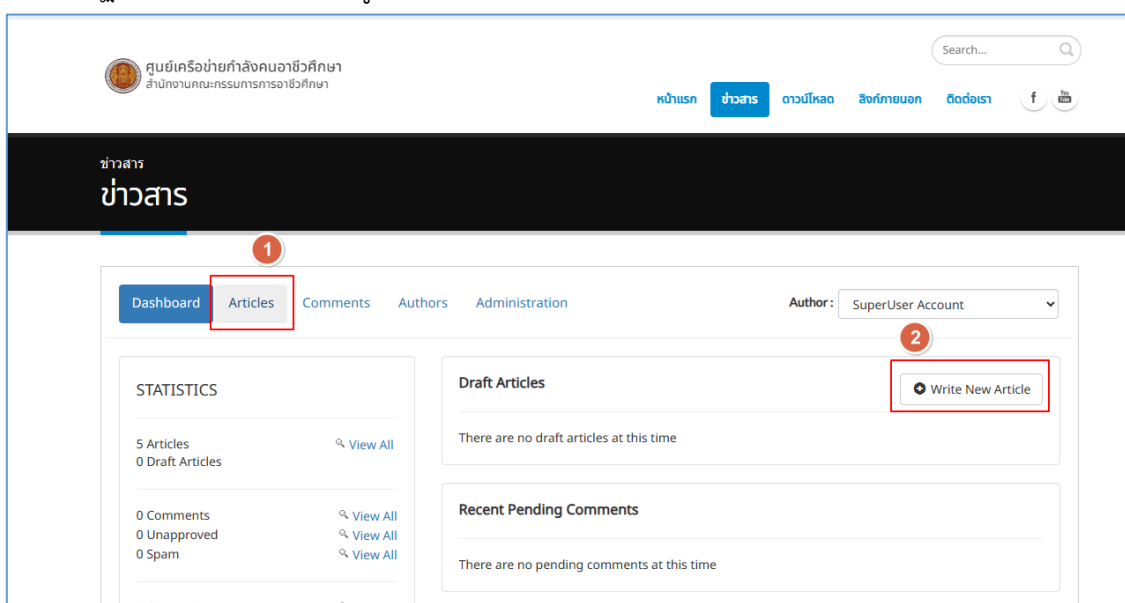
ศูนย์เครือข่ายกำลังคนอาชีวศึกษา
สำนักงานคณะกรรมการการอาชีวศึกษา

Search...

หน้าแรก ข่าวสาร ดาวน์โหลด ลิงก์ภายนอก ติดต่อเรา f You Tube

ข่าวสาร
ข่าวสาร

1

Dashboard Articles Comments Authors Administration

Author: SuperUser Account

2

STATISTICS

5 Articles
0 Draft Articles

View All

0 Comments
0 Unapproved
0 Spam

View All
View All
View All

Draft Articles

Write New Article

There are no draft articles at this time

Recent Pending Comments

There are no pending comments at this time